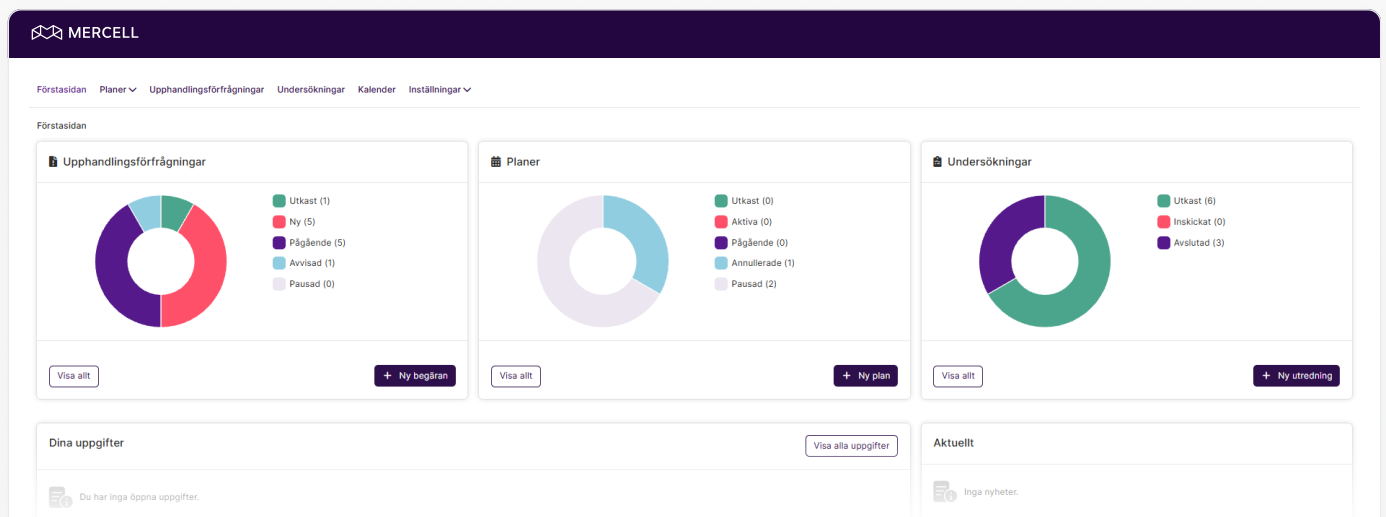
MERCELL

Förstasidan Planer Upphandlingsförfrågningar Undersökningar Kalender Inställningar

Förstasidan

Upphandlingsförfrågningar

Utkast (1)
Ny (5)
Pågående (5)
Avvisad (1)
Pausad (0)

Visa allt
+ Ny begäran

Planer

Utkast (0)
Aktiva (0)
Pågående (0)
Annullerade (1)
Pausad (2)

Visa allt
+ Ny plan

Undersökningar

Utkast (6)
Inskickat (0)
Avslutad (3)

Visa allt
+ Ny utredning

Dina uppgifter
Visa alla uppgifter

Du har inga öppna uppgifter.

Aktuellt

Inga nyheter.